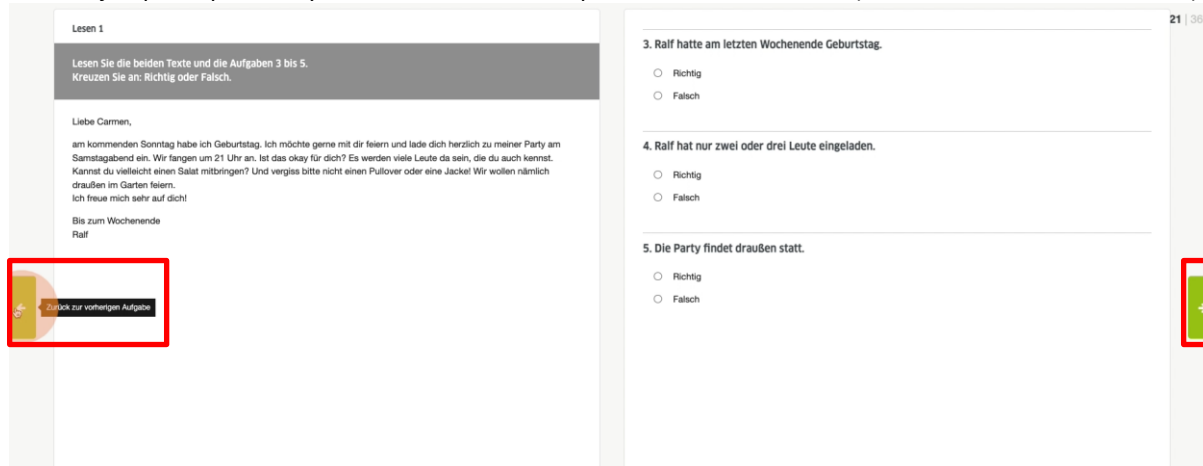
Lesen 1

Lesen Sie die beiden Texte und die Aufgaben 3 bis 5.
Kreuzen Sie an: Richtig oder Falsch.

Liebe Carmen,

am kommenden Sonntag habe ich Geburtstag. Ich möchte gerne mit dir feiern und lade dich herzlich zu meiner Party am Samstagabend ein. Wir fangen um 21 Uhr an. Ist das okay für dich? Es werden viele Leute da sein, die du auch kennst. Kannst du vielleicht einen Salat mitbringen? Und vergiss bitte nicht einen Pullover oder eine Jacke! Wir wollen nämlich draußen im Garten feiern.
Ich freue mich sehr auf dich!

Bis zum Wochenende
Ralf

Zurück zur vorherigen Aufgabe

21 | 36

3. Ralf hatte am letzten Wochenende Geburtstag.

Richtig
Falsch

4. Ralf hat nur zwei oder drei Leute eingeladen.

Richtig
Falsch

5. Die Party findet draußen statt.

Richtig
Falsch